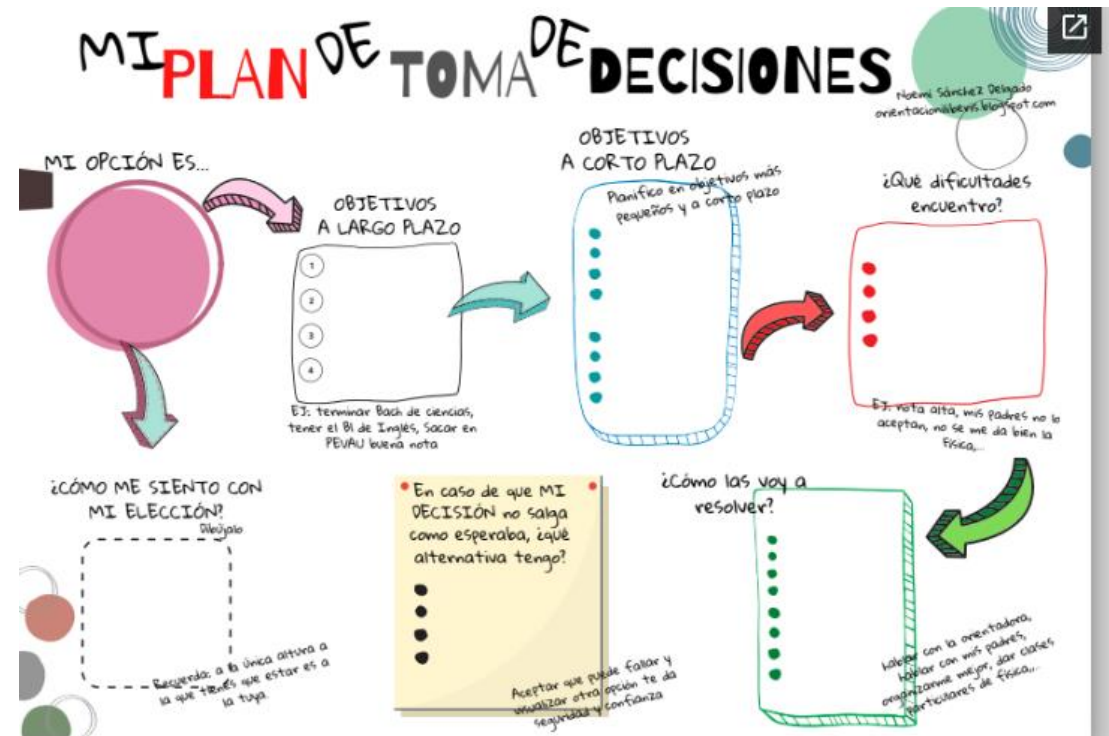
MI PLAN DE TOMA DE DECISIONES

Noemí Sánchez Delgado
orientacionalbenis.blogspot.com

MI OPCIÓN ES...

OBJETIVOS A LARGO PLAZO

1
2
3
4

EJ: terminar Bach de ciencias, tener el B1 de Inglés, Sacar en PEVAU buena nota

OBJETIVOS A CORTO PLAZO

Planifico en objetivos más pequeños y a corto plazo

¿Qué dificultades encuentro?

EJ: nota alta, mis padres no lo aceptan, no se me da bien la física,...

¿CÓMO ME SIENTO CON MI ELECCIÓN?

Dibújalo

Recuerda: a la única altura a la que tienes que estar es a la tuya.

En caso de que MI DECISIÓN no salga como esperaba, ¿qué alternativa tengo?

Aceptar que puede fallar y visualizar otra opción te da seguridad y confianza

¿Cómo las voy a resolver?

hablar con la orientadora, hablar con mis padres, organizarme mejor, dar clases particulares de física,...